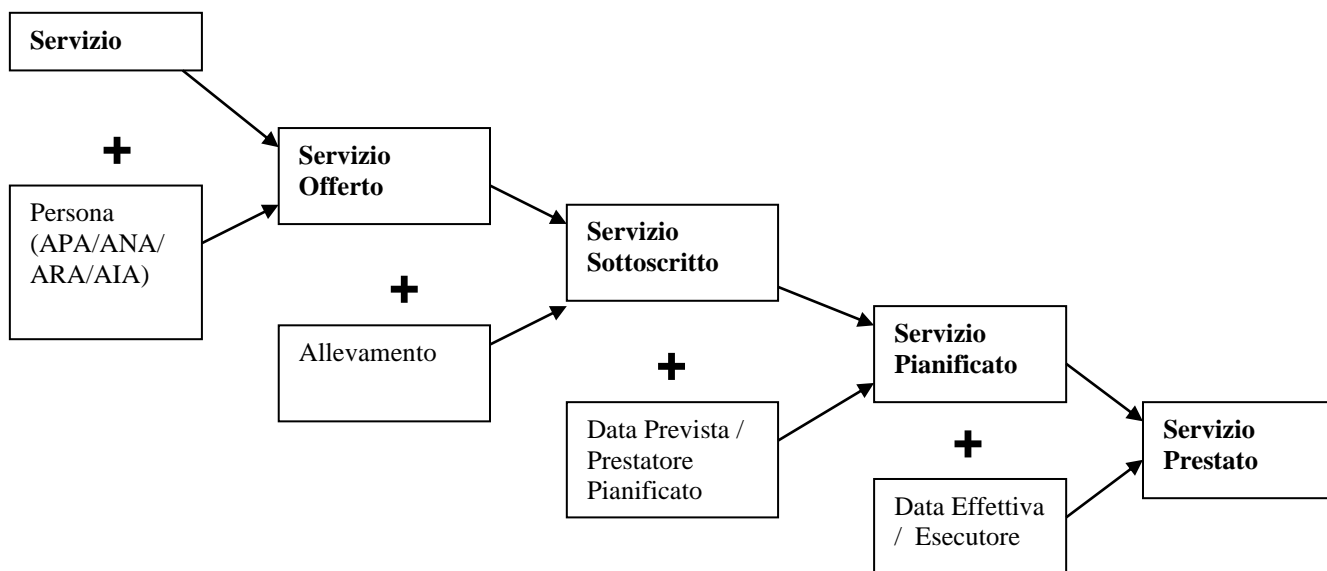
Servizio

+

Persona (APA/ANA/ ARA/AIA)

Servizio Offerto

+

Allevamento

Servizio Sottoscritto

+

Data Prevista / Prestatore Pianificato

Servizio Pianificato

+

Data Effettiva / Esecutore

Servizio Prestato